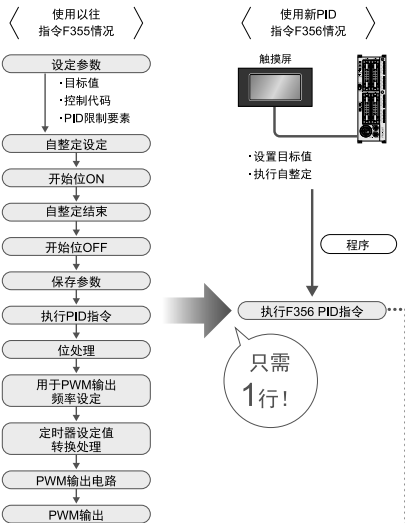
使用以往指令F355情况

设定参数
·目标值
·控制代码
·PID限制要素

自整定设定

开始位ON

自整定结束

开始位OFF

保存参数

执行PID指令

位处理

用于PWM输出频率设定

定时器设定值转换处理

PWM输出电路

PWM输出

使用新PID指令F356情况

触摸屏

·设置目标值
·执行自整定

程序

执行F356 PID指令

只需1行!